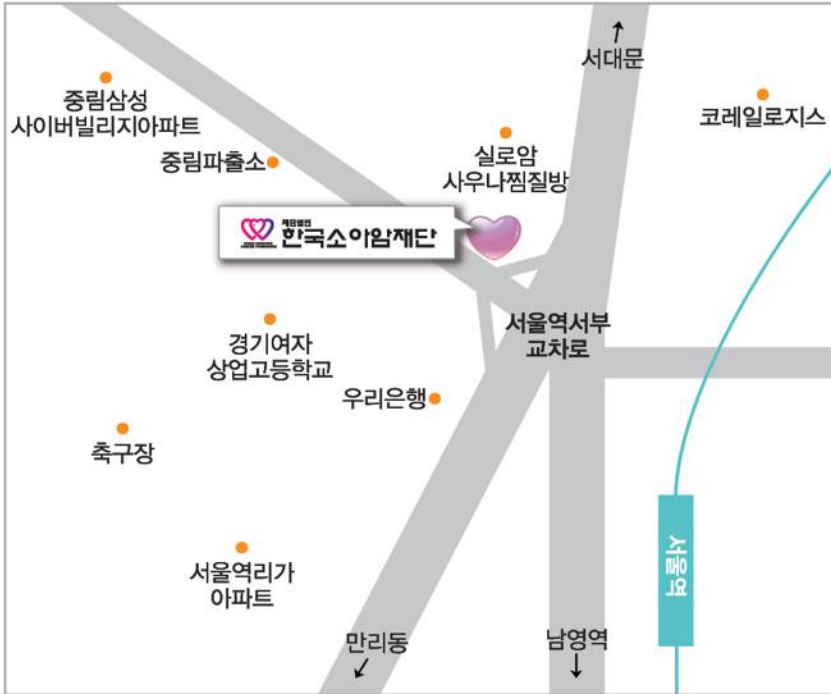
↑
서대문

중림삼성
사이버빌리지아파트

코레일로지스

중림파출소

실로암
사우나찜질방

재단법인
한국소아암재단

서울역서부
교차로

경기여자
상업고등학교

우리은행

축구장

서울역

서울역리가
아파트

만리동
↙

남영역
↓